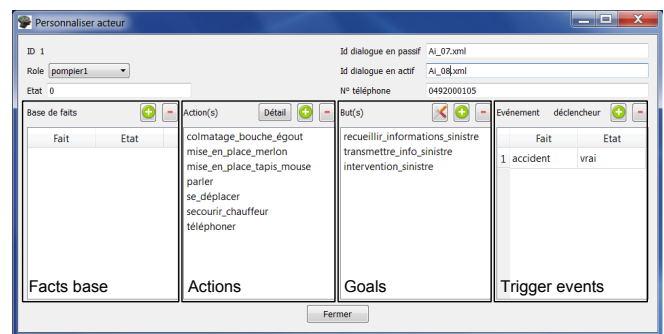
Personnaliser acteur

ID 1
Role pompier1
Etat 0

Id dialogue en passif Ai_07.xml
Id dialogue en actif Ai_08.xml
N° téléphone 0492000105

Base de faits
| Fait | Etat |
|---|---|

Facts base

Action(s) Détail
colmatage_bouche_égout
mise_en_place_merlon
mise_en_place_tapis_mouse
parler
se_déplacer
secourir_chauffeur
téléphoner

Actions

But(s)
recueillir_informations_sinistre
transmettre_info_sinistre
intervention_sinistre

Goals

Evénement déclencheur
| | Fait | Etat |
|---|---|---|
| 1 | accident | vrai |

Trigger events

Fermer